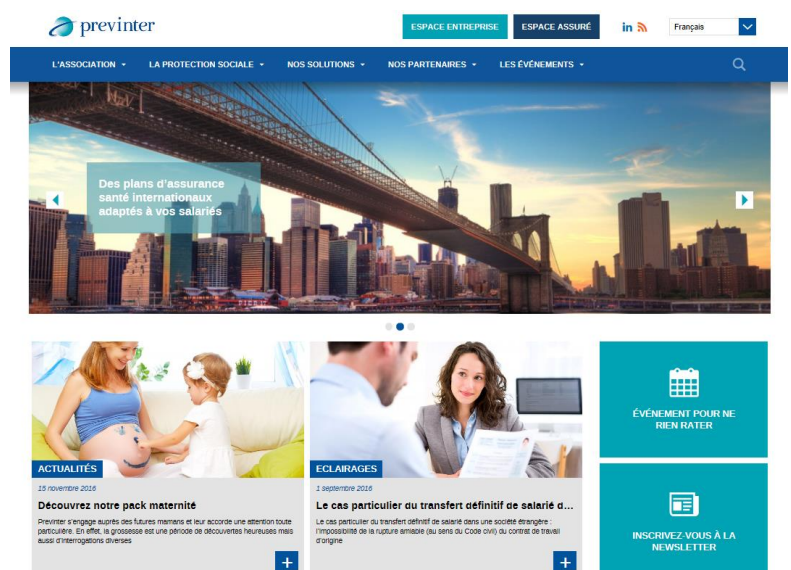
previnter

ESPACE ENTREPRISE
ESPACE ASSURÉ
in
Français

L'ASSOCIATION
LA PROTECTION SOCIALE
NOS SOLUTIONS
NOS PARTENAIRES
LES ÉVÉNEMENTS

Des plans d'assurance santé internationaux adaptés à vos salariés

ACTUALITÉS
15 novembre 2016
Découvrez notre pack maternité
Previnter s'engage auprès des futures mamans et leur accorde une attention toute particulière. En effet, la grossesse est une période de découvertes heureuses mais aussi d'interrogations diverses
+

ECLAIRAGES
1 septembre 2016
Le cas particulier du transfert définitif de salarié d...
Le cas particulier du transfert définitif de salarié dans une société étrangère : l'impossibilité de la rupture amiable (au sens du Code civil) du contrat de travail d'origine
+

ÉVÉNEMENT POUR NE RIEN RATER

INSCRIVEZ-VOUS À LA NEWSLETTER